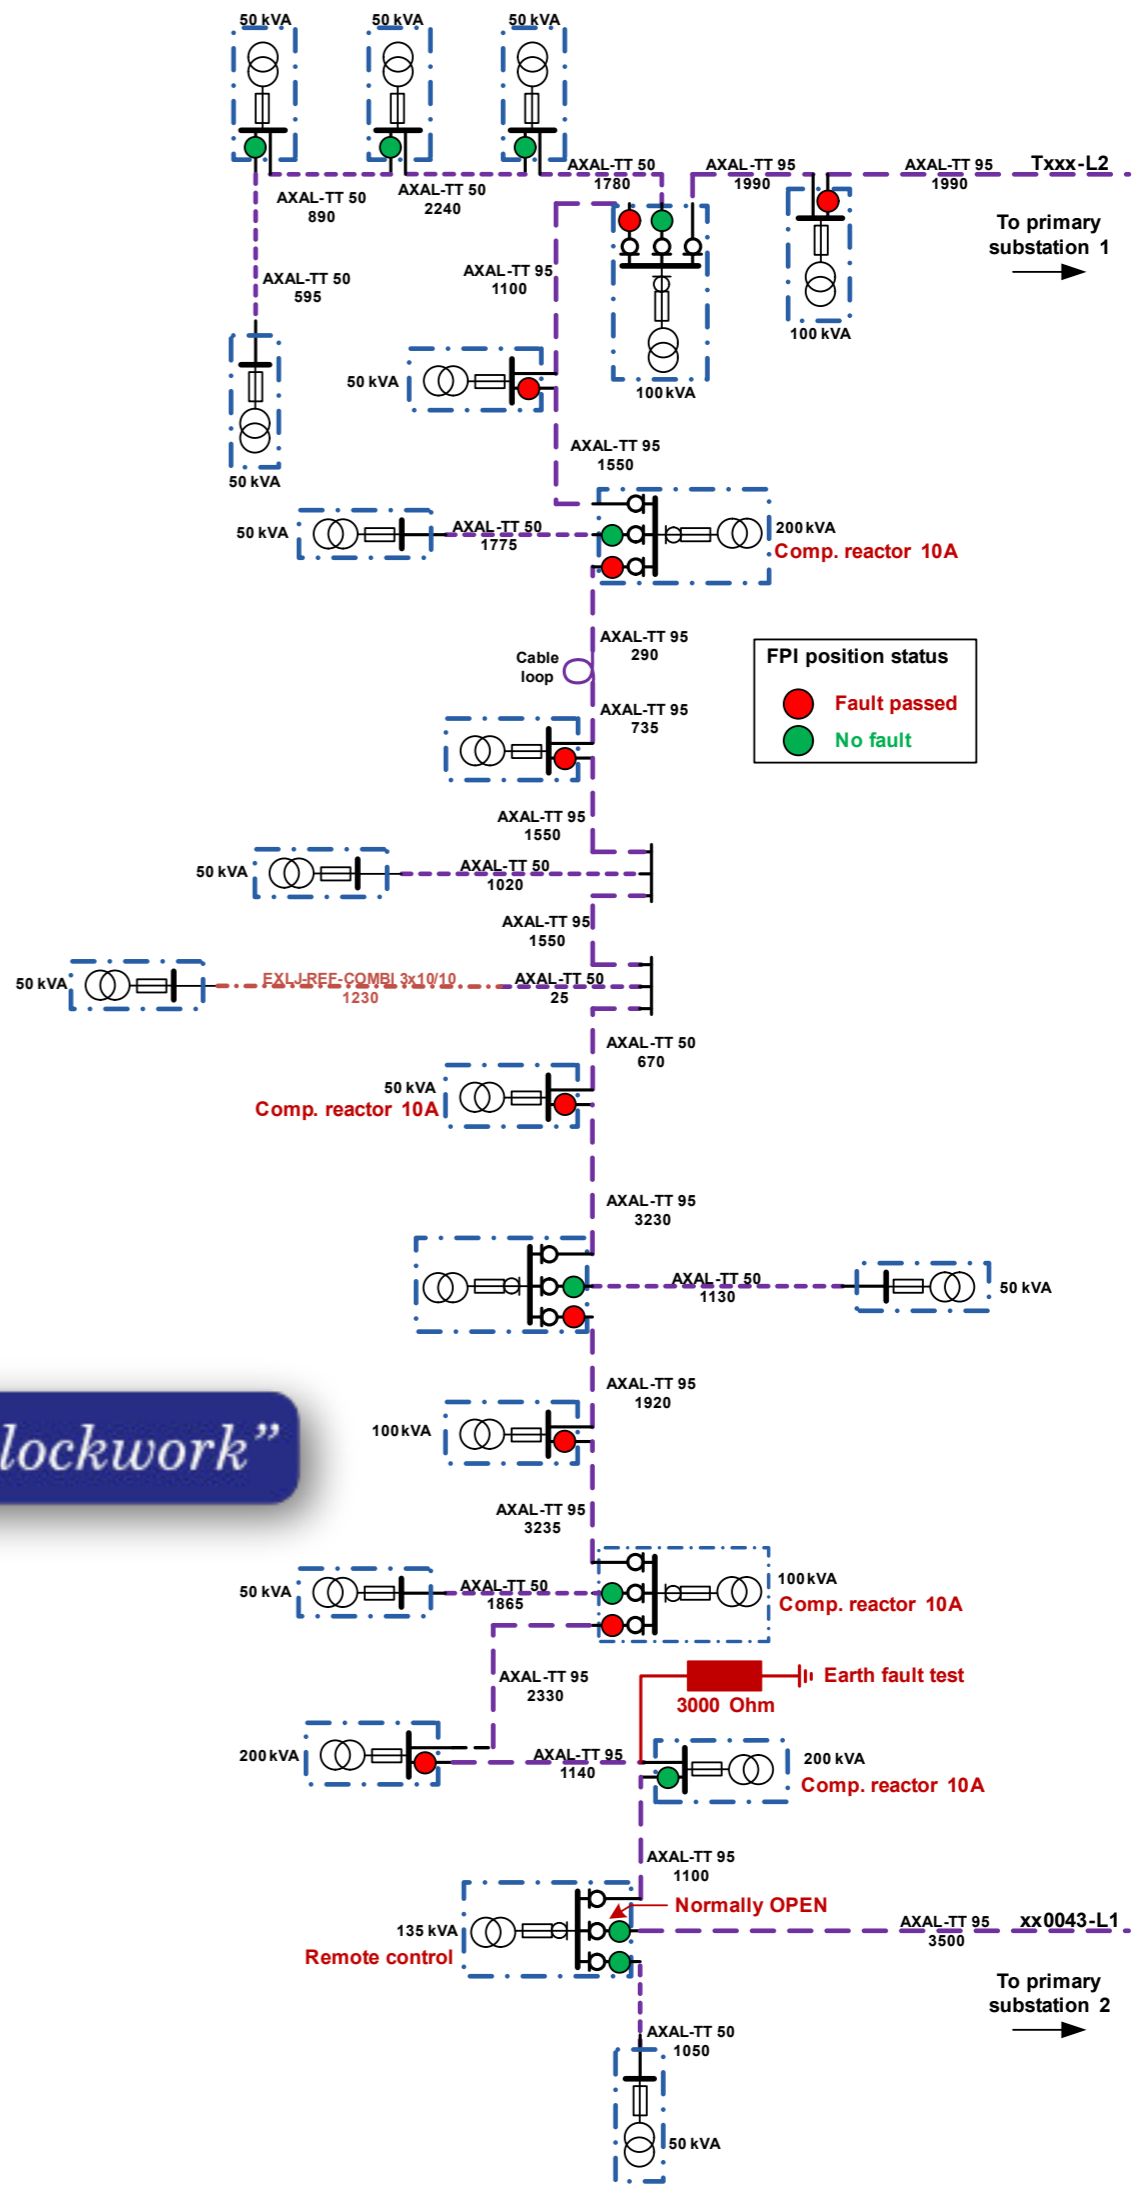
50 kVA 50 kVA 50 kVA

AXAL-TT 50 1780
AXAL-TT 95 1990
AXAL-TT 95 1990
Txxx-L2

AXAL-TT 50 890
AXAL-TT 50 2240

To primary substation 1

AXAL-TT 50 595
AXAL-TT 95 1100

100 kVA

50 kVA

100 kVA

50 kVA

AXAL-TT 95 1550

50 kVA
AXAL-TT 50 1775
200 kVA
Comp. reactor 10A

AXAL-TT 95 290
Cable loop

FPI position status
Fault passed
No fault

AXAL-TT 95 735

AXAL-TT 95 1550

50 kVA
AXAL-TT 50 1020

AXAL-TT 95 1550

50 kVA
EXLJ-RFE-COMBI 3x10/10 1230
AXAL-TT 50 25

AXAL-TT 50 670

50 kVA
Comp. reactor 10A

AXAL-TT 95 3230

AXAL-TT 50 1130
50 kVA

AXAL-TT 95 1920

lockwork"

100 kVA

AXAL-TT 95 3235

50 kVA
AXAL-TT 50 1865
100 kVA
Comp. reactor 10A

AXAL-TT 95 2330
Earth fault test
3000 Ohm

200 kVA
AXAL-TT 95 1140
200 kVA
Comp. reactor 10A

AXAL-TT 95 1100
Normally OPEN

135 kVA
Remote control
AXAL-TT 95 3500
xx0043-L1

To primary substation 2

AXAL-TT 50 1050

50 kVA